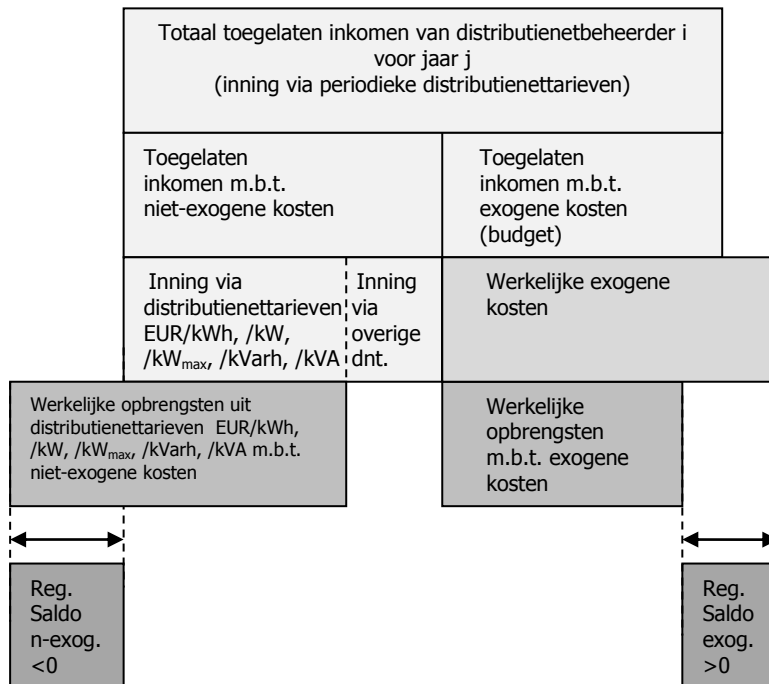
Totaal toegelaten inkomen van distributienetbeheerder i voor jaar j
(inning via periodieke distributienettarieven)

Toegelaten inkomen m.b.t. niet-exogene kosten

Toegelaten inkomen m.b.t. exogene kosten (budget)

Inning via distributienettarieven EUR/kWh, /kW, /kW$_{max}$, /kVarh, /kVA

Inning via overige dnt.

Werkelijke exogene kosten

Werkelijke opbrengsten uit distributienettarieven EUR/kWh, /kW, /kW$_{max}$, /kVarh, /kVA m.b.t. niet-exogene kosten

Werkelijke opbrengsten m.b.t. exogene kosten

Reg. Saldo n-exog. <0

Reg. Saldo exog. >0